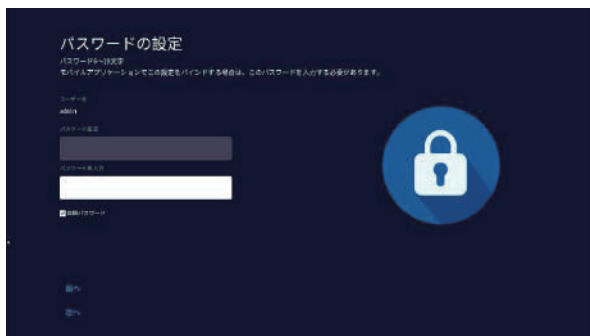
パスワードの設定

パスワード6~18文字
モバイルアプリケーションでこの設定をバインドする場合は、このパスワードを入力する必要があります。

ユーザー名
admin

パスワード設定

パスワード再入力

表示パスワード

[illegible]へ

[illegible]へ